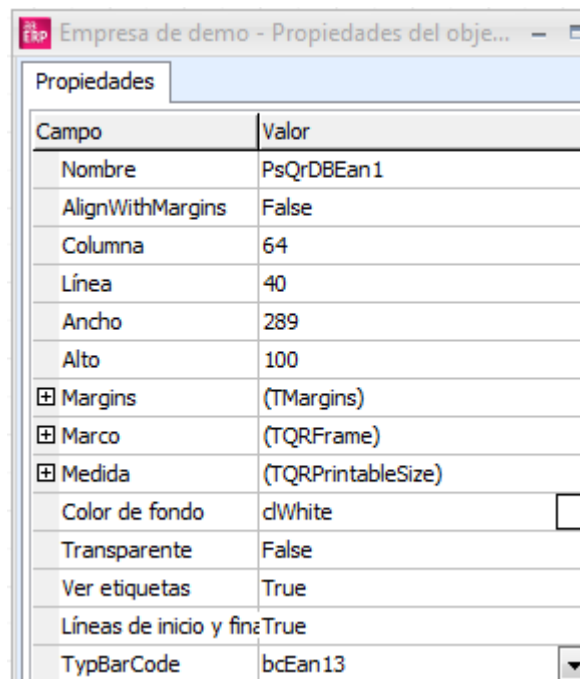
ERP Empresa de demo - Propiedades del obje... –

Propiedades

| Campo | Valor |
|---|---|
| Nombre | PsQrDBEan1 |
| AlignWithMargins | False |
| Columna | 64 |
| Línea | 40 |
| Ancho | 289 |
| Alto | 100 |
| ⊞ Margins | (TMargins) |
| ⊞ Marco | (TQRFrame) |
| ⊞ Medida | (TQRPrintableSize) |
| Color de fondo | clWhite |
| Transparente | False |
| Ver etiquetas | True |
| Líneas de inicio y fina | True |
| TypBarCode | bcEan13 |